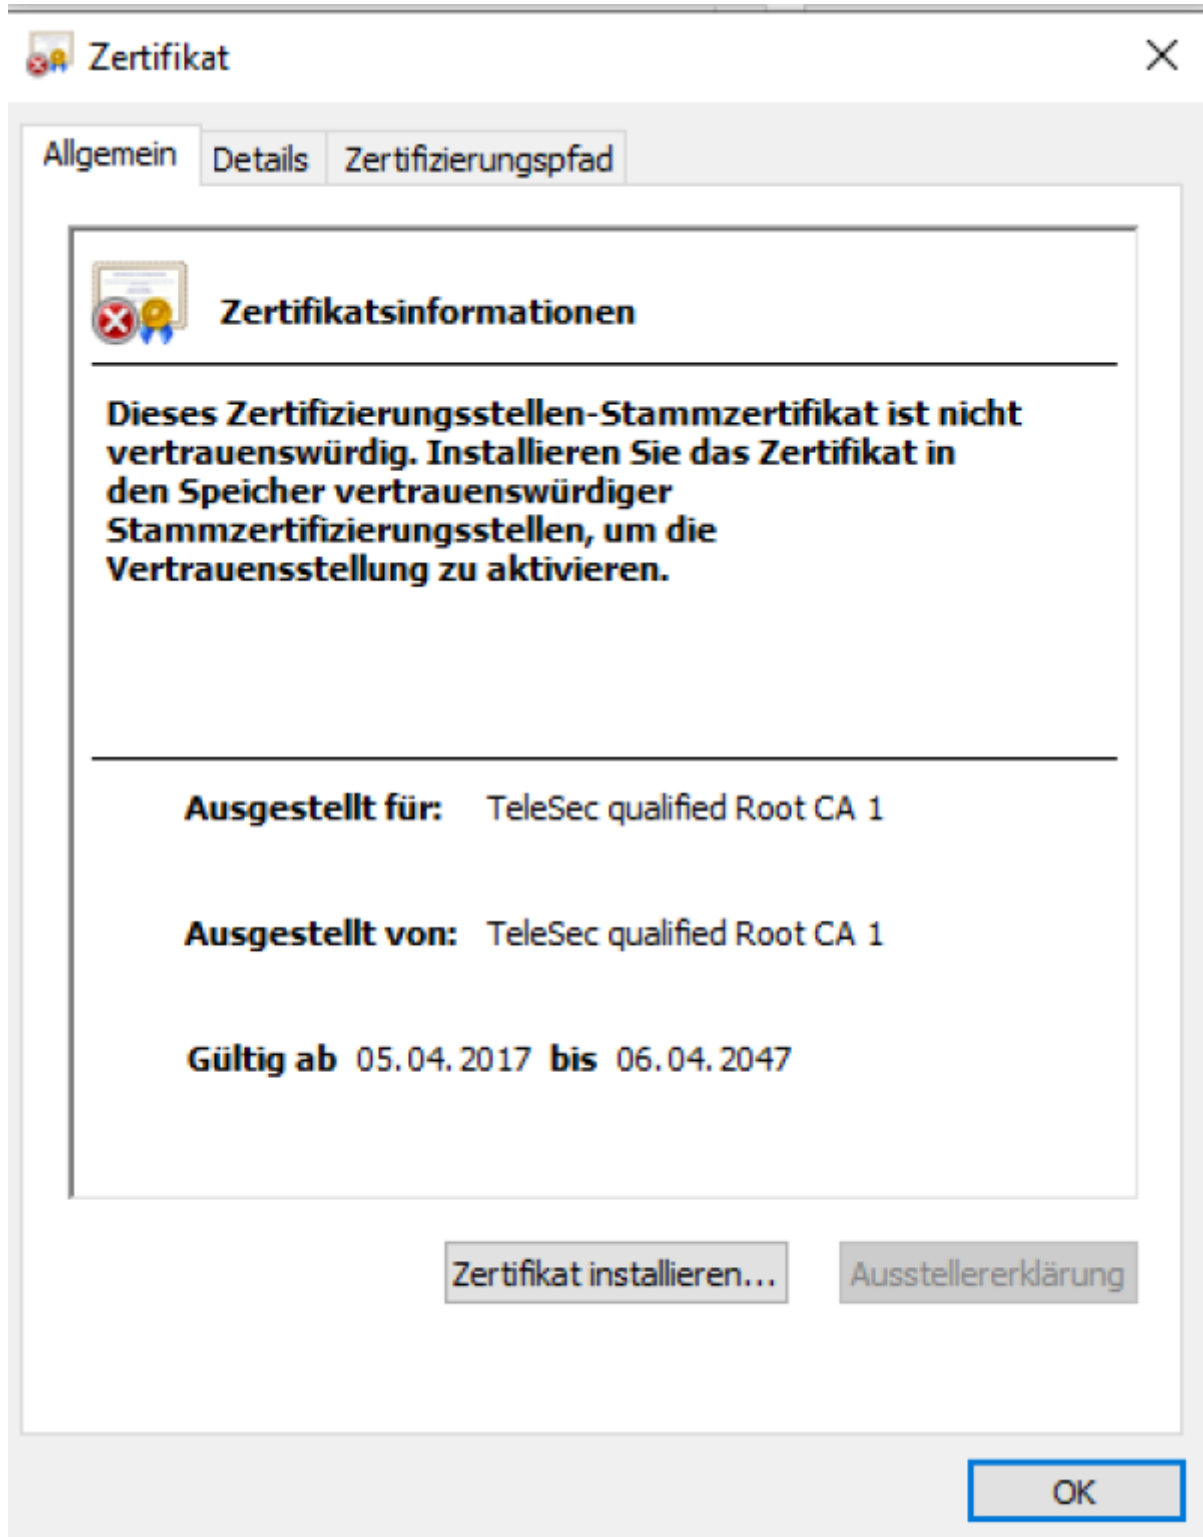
Zertifikat

Allgemein
Details
Zertifizierungspfad

Zertifikatsinformationen

Dieses Zertifizierungsstellen-Stammzertifikat ist nicht vertrauenswürdig. Installieren Sie das Zertifikat in den Speicher vertrauenswürdiger Stammzertifizierungsstellen, um die Vertrauensstellung zu aktivieren.

Ausgestellt für: TeleSec qualified Root CA 1

Ausgestellt von: TeleSec qualified Root CA 1

Gültig ab 05.04.2017 bis 06.04.2047

Zertifikat installieren...
Ausstellererklärung

OK